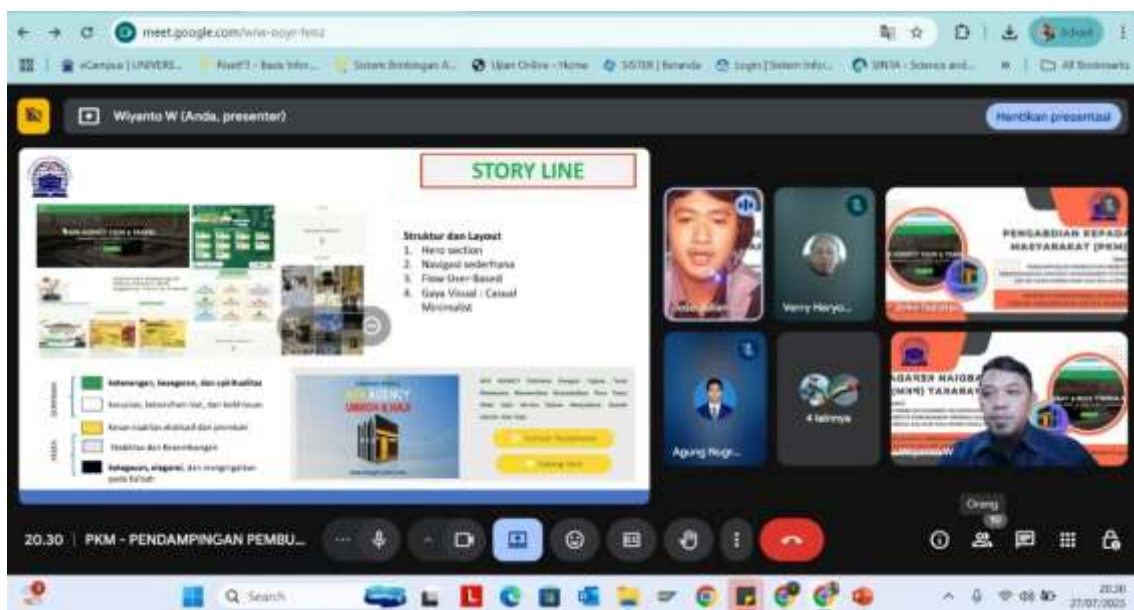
meet.google.com/wve-ooyr-fmz

eCampus | UNIVERS... Rivet - Basis Infor... Sistem Bimbingan A... Ujian Online - Home SISTER | Beranda Login | Sistem Infor... SINTA - Science and... All Bookmarks

Wiyanto W (Anda, presenter)

Hentikan presentasi

STORY LINE

Struktur dan Layout
1. Hero section
2. Navigasi sederhana
3. Flow User-Based
4. Gaya Visual : Casual Minimalist

Ketenangan, kesegaran, dan spiritualitas

Kesucian, kebersihan niat, dan kehinaan

Kesan kualitas eksklusif dan premium

Stabilitas dan Kesembangan

Keagungan, elegansi, dan mengingatkan pada Ka'bah

UMROH & HAJI

PENGABDIAN KEPADA MASYARAKAT (PKM)

Verry Haryo...

Agung Nugr...

4 lainnya

WiyantoW

Orang

10

20.30 | PKM - PENDAMPINGAN PEMBU...

Search

20.30
27/07/2025